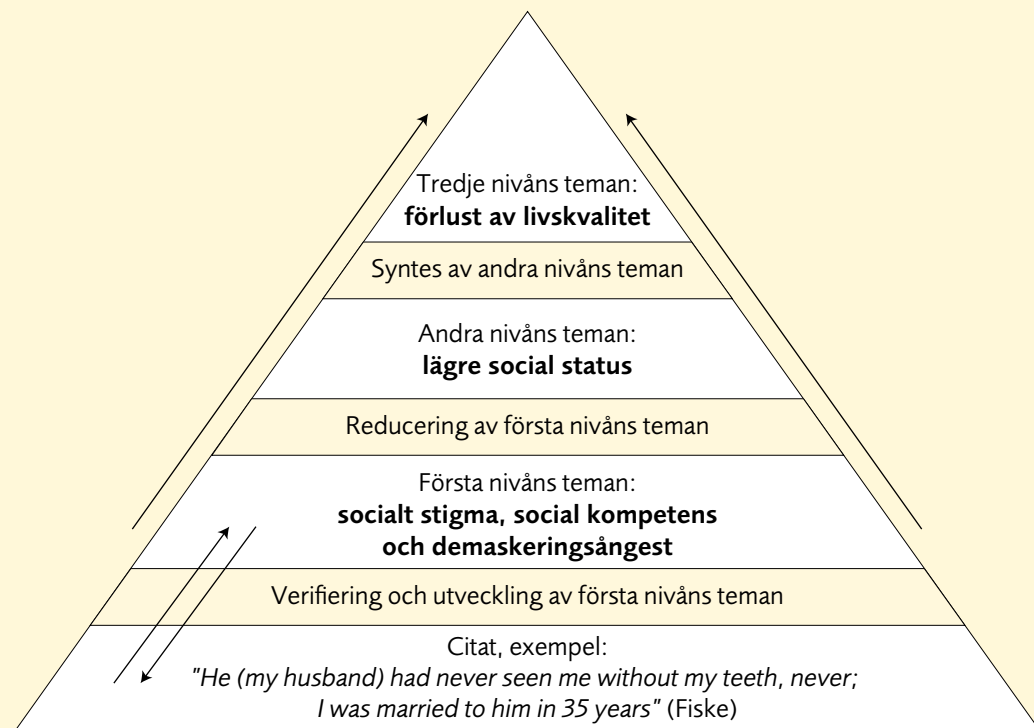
Tredje nivåns teman:
**förlust av livskvalitet**

Syntes av andra nivåns teman

Andra nivåns teman:
**lägre social status**

Reducering av första nivåns teman

Första nivåns teman:
**socialt stigma, social kompetens och demaskeringsångest**

Verifiering och utveckling av första nivåns teman

Citat, exempel:
*"He (my husband) had never seen me without my teeth, never; I was married to him in 35 years"* (Fiske)